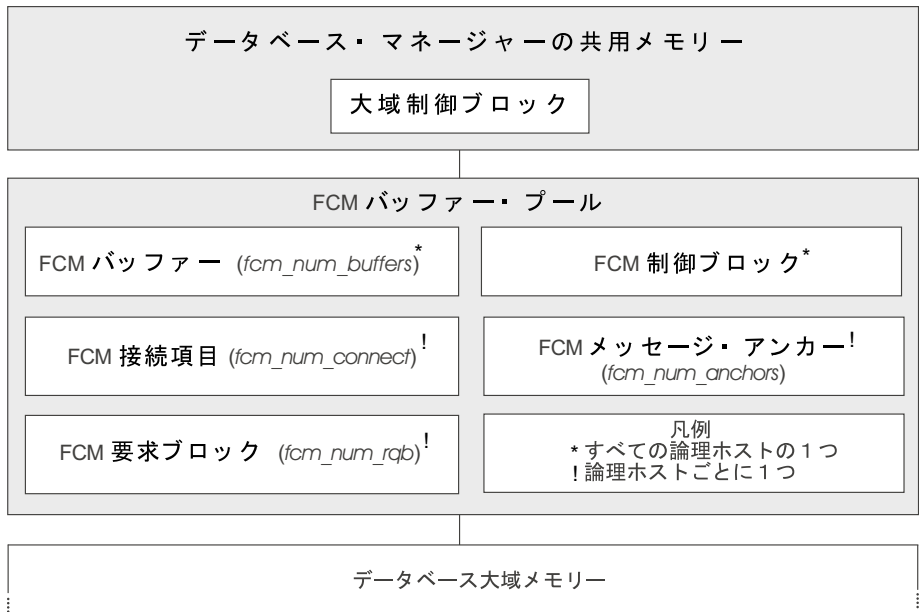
データベース・マネージャーの共用メモリー

大域制御ブロック

FCM バッファー・プール

FCM バッファー (fcm_num_buffers)*

FCM 制御ブロック*

FCM 接続項目 (fcm_num_connect)!

FCM メッセージ・アンカー! (fcm_num_anchors)

FCM 要求ブロック (fcm_num_rqb)!

凡例
* すべての論理ホストの 1 つ
! 論理ホストごとに 1 つ

データベース大域メモリー